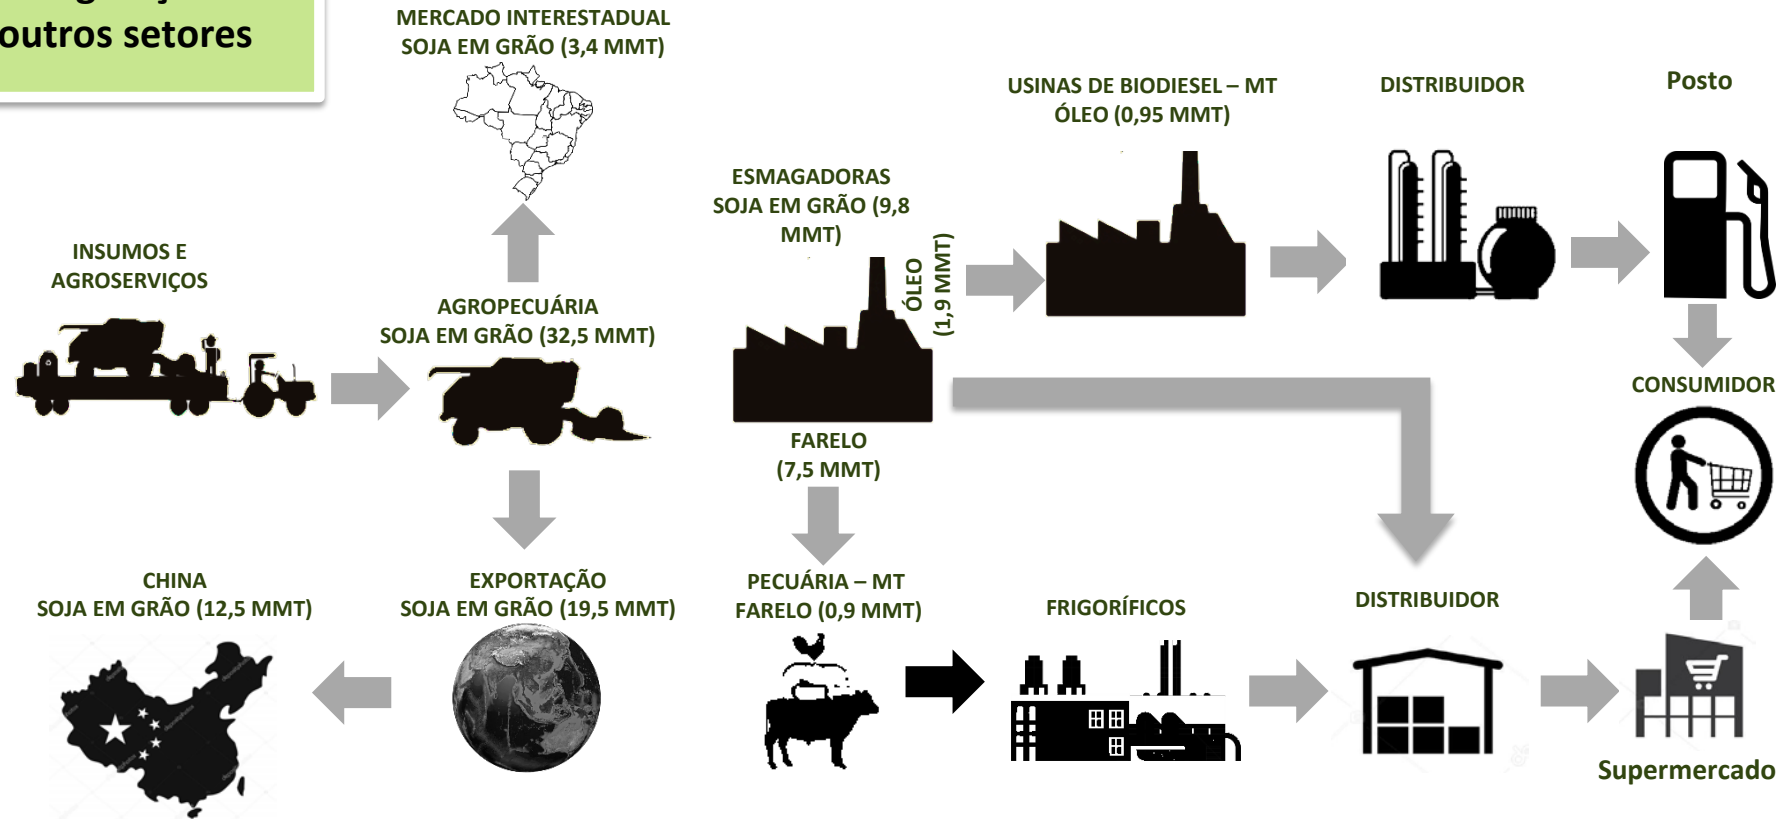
outros setores

MERCADO INTERESTADUAL
SOJA EM GRÃO (3,4 MMT)

USINAS DE BIODIESEL – MT
ÓLEO (0,95 MMT)

DISTRIBUIDOR

Posto

ESMAGADORAS
SOJA EM GRÃO (9,8 MMT)

ÓLEO (1,9 MMT)

INSUMOS E AGROSERVIÇOS

AGROPECUÁRIA
SOJA EM GRÃO (32,5 MMT)

CONSUMIDOR

FARELO
(7,5 MMT)

CHINA
SOJA EM GRÃO (12,5 MMT)

EXPORTAÇÃO
SOJA EM GRÃO (19,5 MMT)

PECUÁRIA – MT
FARELO (0,9 MMT)

FRIGORÍFICOS

DISTRIBUIDOR

Supermercado